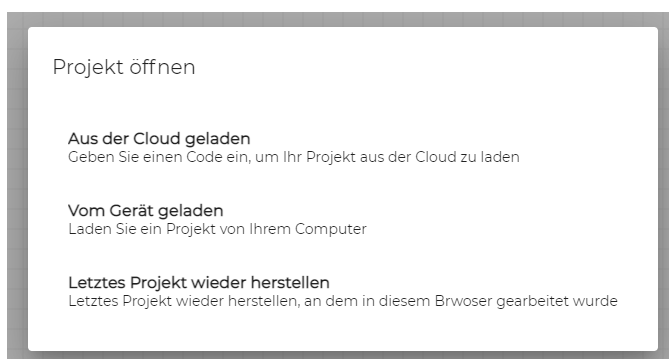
Projekt öffnen

Aus der Cloud geladen
Geben Sie einen Code ein, um Ihr Projekt aus der Cloud zu laden

Vom Gerät geladen
Laden Sie ein Projekt von Ihrem Computer

Letztes Projekt wieder herstellen
Letztes Projekt wieder herstellen, an dem in diesem Brwoser gearbeitet wurde